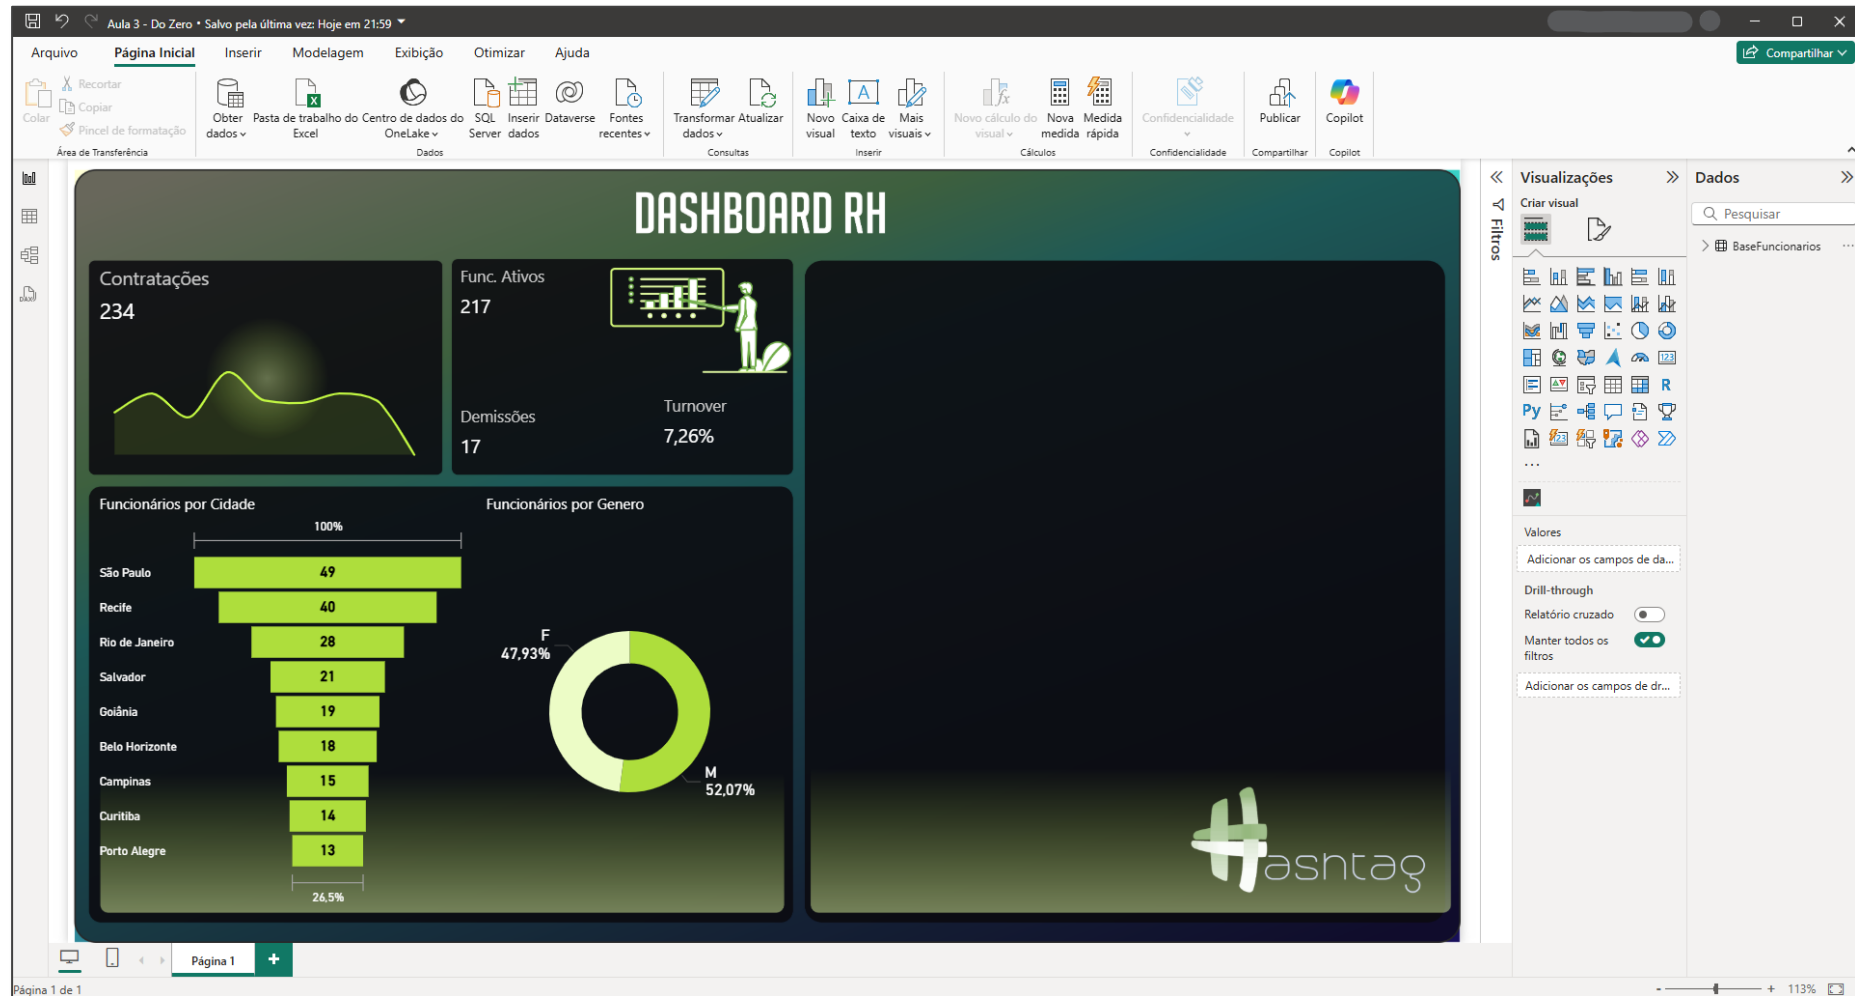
Aula 3 - Do Zero • Salvo pela última vez: Hoje em 21:59

Arquivo Página Inicial Inserir Modelagem Exibição Otimizar Ajuda

Compartilhar

Colar Recortar Copiar Pincel de formatação Área de Transferência

Obter dados Pasta de trabalho do Excel Centro de dados do OneLake SQL Server Inserir dados Dataverse Fontes recentes Dados

Transformar dados Atualizar Consultas

Novo visual Caixa de texto Mais visuais Inserir

Novo cálculo do visual Nova medida Medida rápida Cálculos

Confidencialidade Confidencialidade

Publicar Compartilhar

Copilot Copilot

DASHBOARD RH

Contratações
234

Func. Ativos
217

Demissões
17

Turnover
7,26%

Funcionários por Cidade

100%

| | |
|---|---|
| São Paulo | 49 |
| Recife | 40 |
| Rio de Janeiro | 28 |
| Salvador | 21 |
| Goiânia | 19 |
| Belo Horizonte | 18 |
| Campinas | 15 |
| Curitiba | 14 |
| Porto Alegre | 13 |

26,5%

Funcionários por Genero

F
47,93%

M
52,07%

asntag

Filtros

Visualizações
Criar visual

Valores
Adicionar os campos de da...

Drill-through
Relatório cruzado
Manter todos os filtros
Adicionar os campos de dr...

Dados
Pesquisar
BaseFuncionarios

Página 1

Página 1 de 1

113%